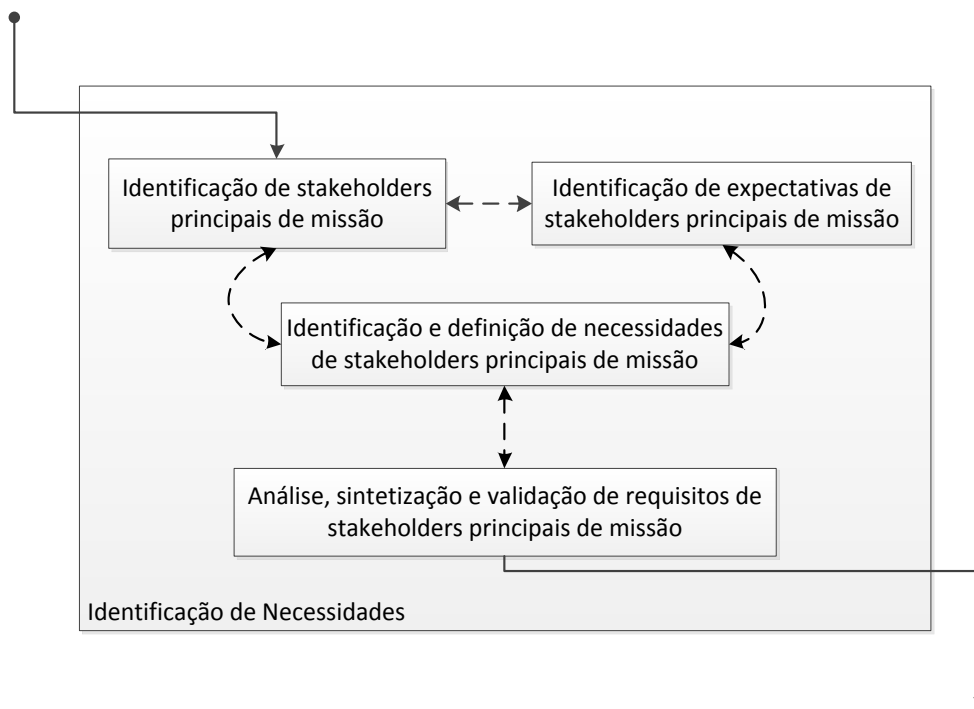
Identificação de stakeholders principais de missão

Identificação de expectativas de stakeholders principais de missão

Identificação e definição de necessidades de stakeholders principais de missão

Análise, sintetização e validação de requisitos de stakeholders principais de missão

Identificação de Necessidades